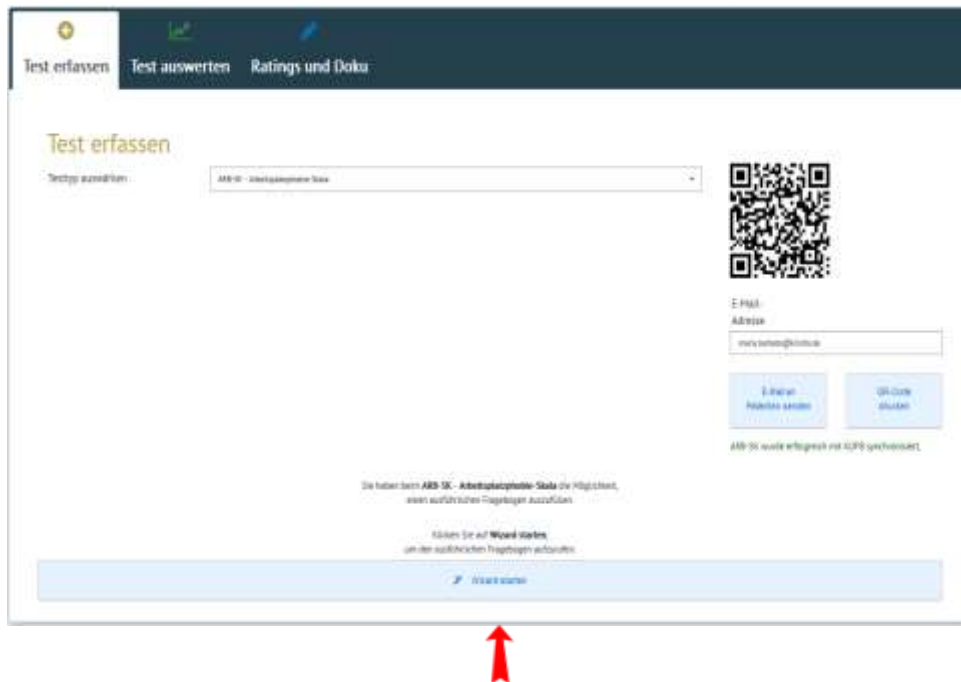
Test erfassen
Test auswerten
Ratings und Doku

Test erfassen

Testtyp auswählen:
APB-SK - Arbeitsplatzphobie-Skala

E-Mail-Adresse
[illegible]

E-Mail an Patienten senden
QR-Code drucken

APB-SK wurde erfolgreich mit KUPB synchronisiert.

Sie haben beim APB-SK - Arbeitsplatzphobie-Skala die Möglichkeit, einen ausführlichen Fragebogen auszufüllen.

Klicken Sie auf Wizard starten, um den ausführlichen Fragebogen aufzurufen.

Wizard starten